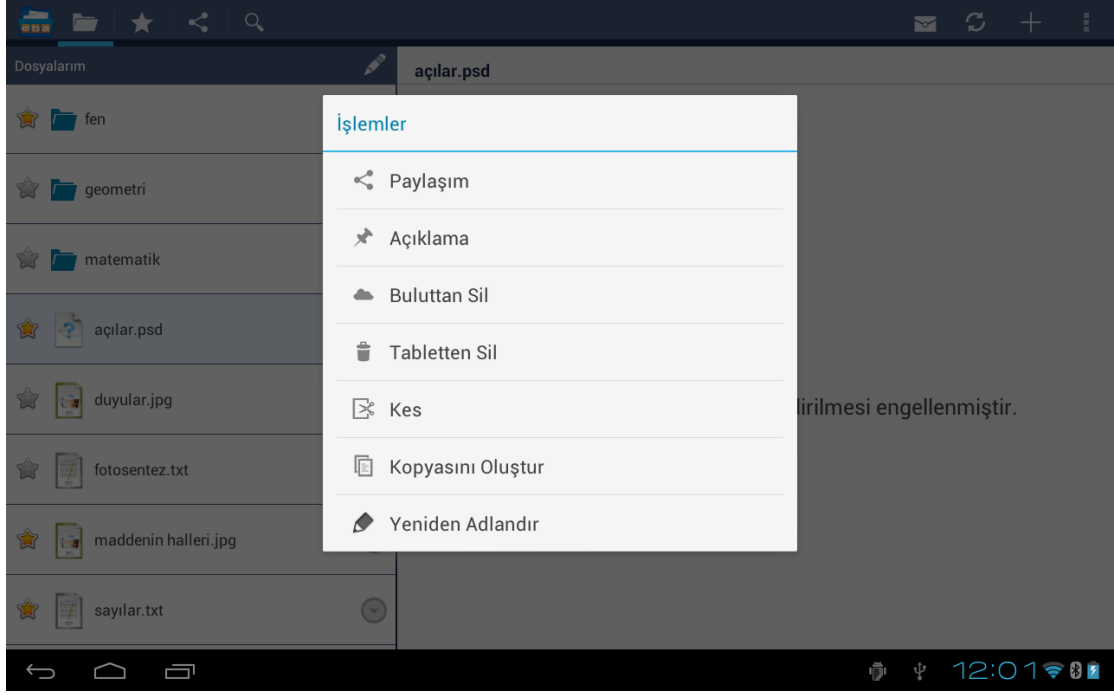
Dosyalarım

fen

geometri

matematik

açılar.psd

duyular.jpg

fotosentez.txt

maddenin halleri.jpg

sayılar.txt

açılar.psd

İşlemler

Paylaşım

Açıklama

Buluttan Sil

Tabletten Sil

Kes

Kopyasını Oluştur

Yeniden Adlandır

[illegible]irilmesi engellenmiştir.

12:01